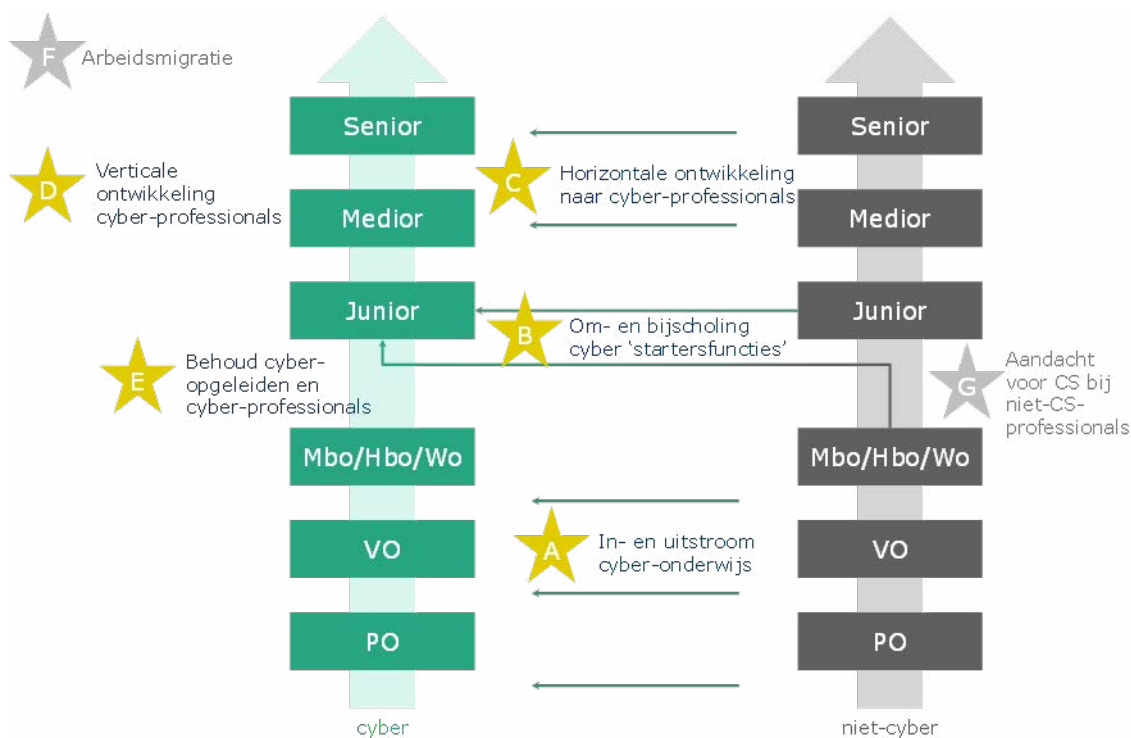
F Arbeidsmigratie

D Verticale ontwikkeling cyber-professionals

C Horizontale ontwikkeling naar cyber-professionals

B Om- en bijscholing cyber 'startersfuncties'

E Behoud cyber-opgeleiden en cyber-professionals

G Aandacht voor CS bij niet-CS-professionals

A In- en uitstroom cyber-onderwijs

Senior
Medior
Junior
Mbo/Hbo/Wo
VO
PO
cyber

Senior
Medior
Junior
Mbo/Hbo/Wo
VO
PO
niet-cyber